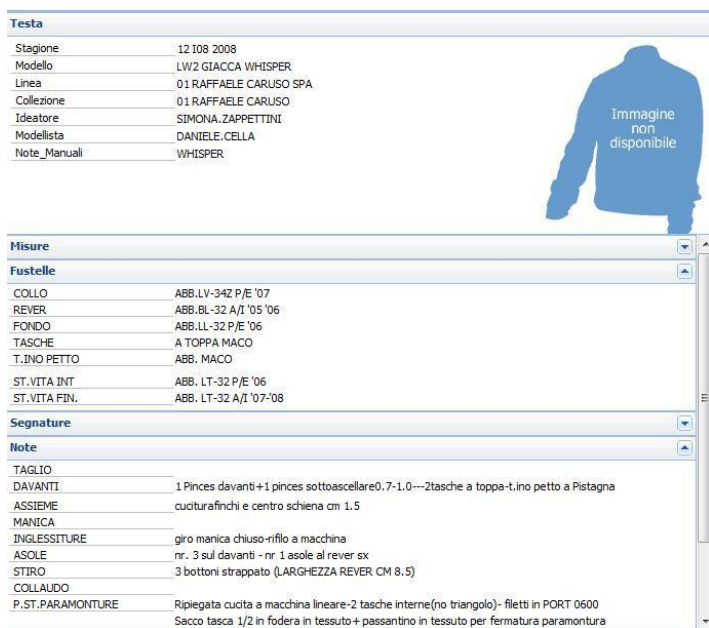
Testa

| | |
|---|---|
| Stagione | 12 I08 2008 |
| Modello | LW2 GIACCA WHISPER |
| Linea | 01 RAFFAELE CARUSO SPA |
| Collezione | 01 RAFFAELE CARUSO |
| Ideatore | SIMONA.ZAPPETTINI |
| Modellista | DANIELE.CELLA |
| Note_Manuali | WHISPER |

Immagine non disponibile

Misure

Fustelle

| | |
|---|---|
| COLLO | ABB.LV-34Z P/E '07 |
| REVER | ABB.BL-32 A/I '05 '06 |
| FONDO | ABB.LL-32 P/E '06 |
| TASCHE | A TOPPA MACO |
| T.INO PETTO | ABB. MACO |
| ST.VITA INT | ABB. LT-32 P/E '06 |
| ST.VITA FIN. | ABB. LT-32 A/I '07-'08 |

Segnature

Note

| | |
|---|---|
| TAGLIO | |
| DAVANTI | 1 Pinces davanti+1 pinces sottoascellare0.7-1.0---2tasche a toppa-t.ino petto a Pistagna |
| ASSIEME | cuciturafinchi e centro schiena cm 1.5 |
| MANICA | |
| INGLESSITURE | giro manica chiuso-rifilo a macchina |
| ASOLE | nr. 3 sul davanti - nr 1 asole al rever sx |
| STIRO | 3 bottoni strappato (LARGHEZZA REVER CM 8.5) |
| COLLAUDO | |
| P.ST.PARAMONTURE | Ripiegata cucita a macchina lineare-2 tasche interne(no triangolo)- filetti in PORT 0600 Sacco tasca 1/2 in fodera in tessuto+ passantino in tessuto per fermatura paramontura |